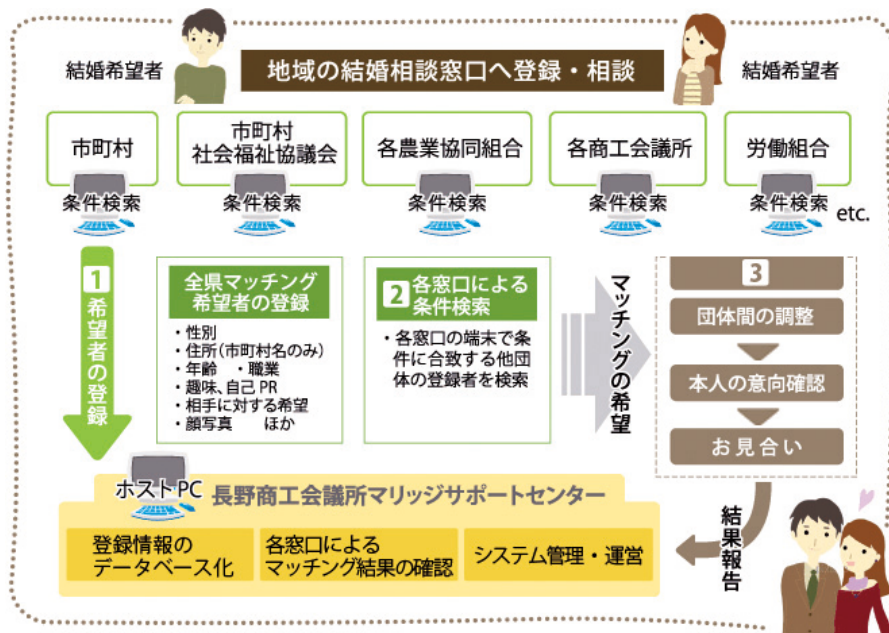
結婚希望者

地域の結婚相談窓口へ登録・相談

結婚希望者

市町村

市町村
社会福祉協議会

各農業協同組合

各商工会議所

労働組合

条件検索

条件検索

条件検索

条件検索

条件検索

etc.

1
希望者の登録

全県マッチング
希望者の登録

・性別
・住所（市町村名のみ）
・年齢　・職業
・趣味、自己 PR
・相手に対する希望
・顔写真　　ほか

2 各窓口による
条件検索

・各窓口の端末で条件に合致する他団体の登録者を検索

マッチングの希望

3

団体間の調整

本人の意向確認

お見合い

結果報告

ホストPC

長野商工会議所マリッジサポートセンター

登録情報の
データベース化

各窓口による
マッチング結果の確認

システム管理・運営